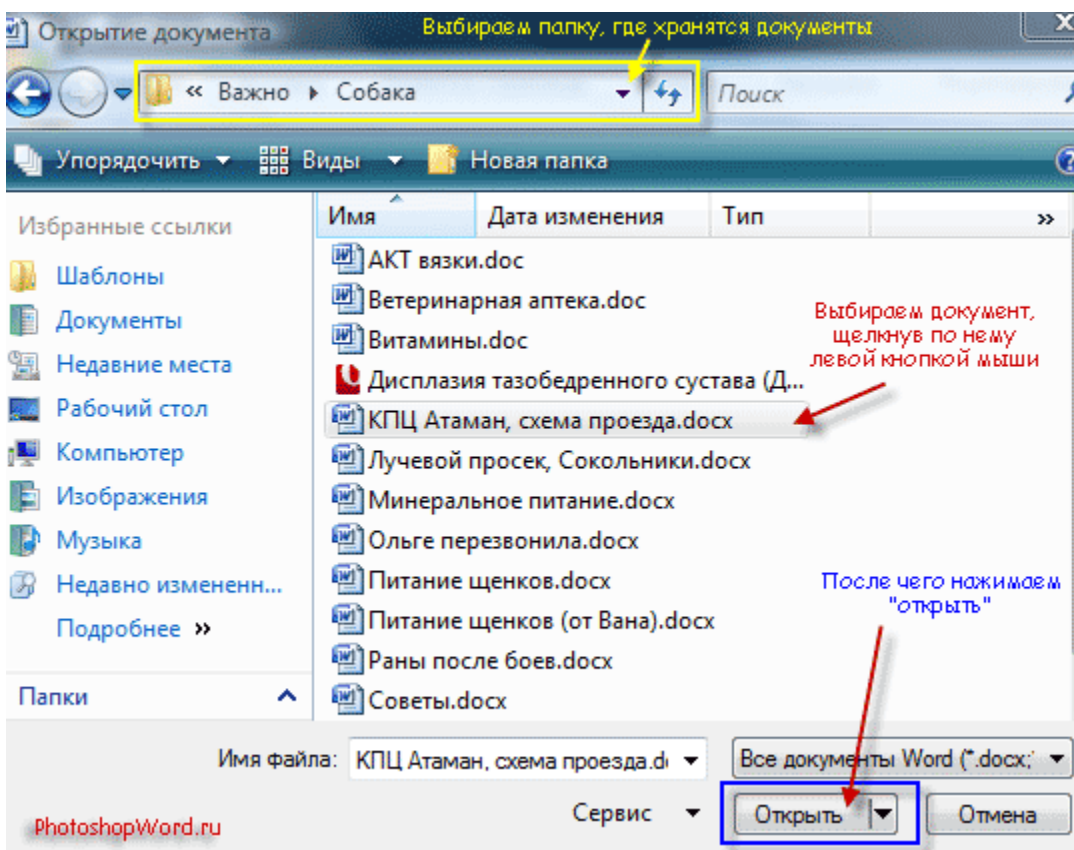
Открытие документа

Выбираем папку, где хранятся документы

« Важно ▸ Собака

Поиск

Упорядочить ▾ Виды ▾ Новая папка

Избранные ссылки

Шаблоны

Документы

Недавние места

Рабочий стол

Компьютер

Изображения

Музыка

Недавно измененн...

Подробнее »

Папки

| Имя | Дата изменения | Тип | » |
|---|---|---|---|
| АКТ вязки.doc | | | |
| Ветеринарная аптека.doc | | | |
| Витамины.doc | | | |
| Дисплазия тазобедренного сустава (Д... | | | |
| КПЦ Атаман, схема проезда.docx | | | |
| Лучевой просек, Сокольники.docx | | | |
| Минеральное питание.docx | | | |
| Ольге перезвонила.docx | | | |
| Питание щенков.docx | | | |
| Питание щенков (от Вана).docx | | | |
| Раны после боев.docx | | | |
| Советы.docx | | | |

Выбираем документ, щелкнув по нему левой кнопкой мыши

После чего нажимаем "открыть"

Имя файла: КПЦ Атаман, схема проезда.d

Все документы Word (*.docx;

Сервис

Открыть

Отмена

PhotoshopWord.ru